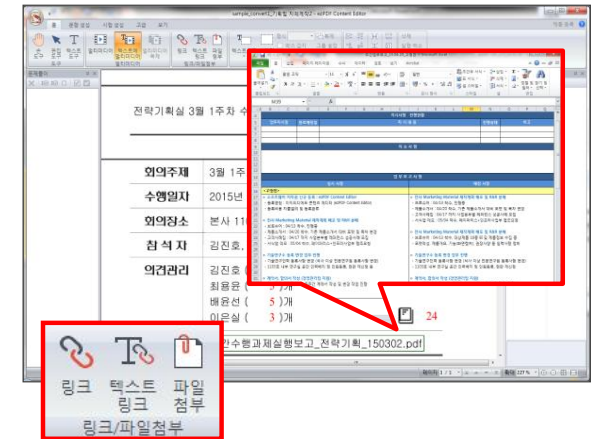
sample_convert_기획팀 지재개정2 - ezPDF Content Editor

홈 편집 설정 시험 설정 보기

전략기획실 3월 1주차 수

회의주제 3월 1주

수행일자 2015년

회의장소 본사 11

참 석 자 김진호,

의견관리 김진호 (
최용윤 ( 3 )개
배용선 ( 5 )개
이은실 ( 3 )개

24

간수행과제실행보고_전략기획_150302.pdf

링크 텍스트 링크 파일 첨부
링크/파일첨부